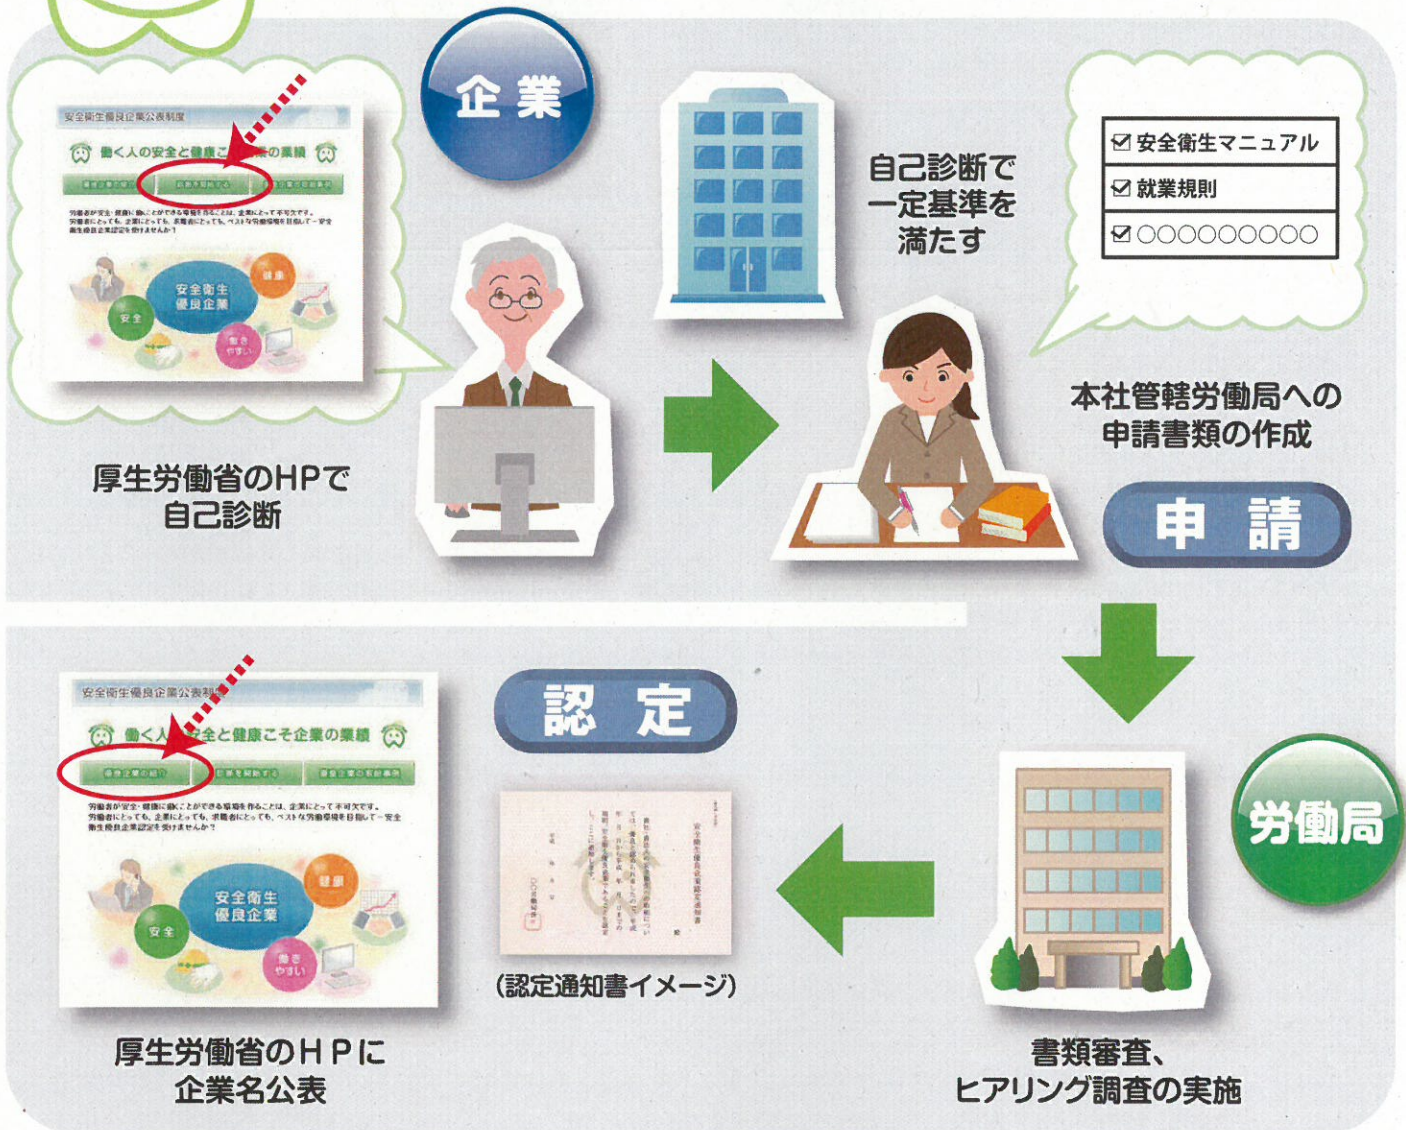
安全衛生優良企業公表制度

働く人の安全と健康こ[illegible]の業績

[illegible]

安全衛生優良企業

健康

安全

働きやすい

企業

自己診断で一定基準を満たす

☑ 安全衛生マニュアル

☑ 就業規則

☑ ○○○○○○○○○

厚生労働省のHPで自己診断

本社管轄労働局への申請書類の作成

申 請

安全衛生優良企業公表制度

働く人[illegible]安全と健康こそ企業の業績

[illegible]

安全衛生優良企業

健康

安全

働きやすい

認 定

(認定通知書イメージ)

労働局

厚生労働省のＨＰに企業名公表

書類審査、ヒアリング調査の実施